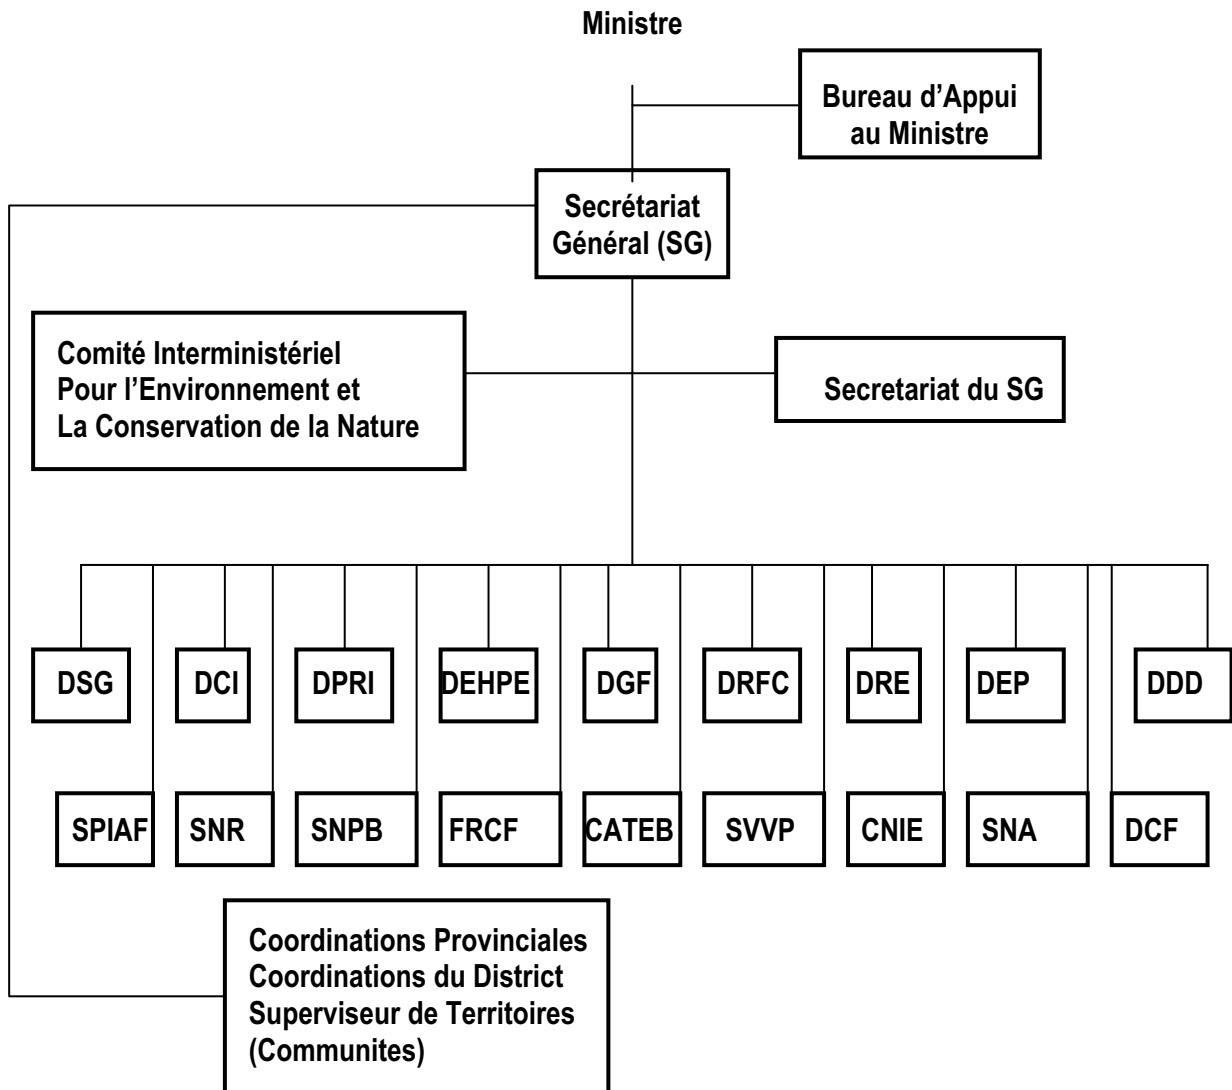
Ministre

Bureau d'Appui au Ministre

Secrétariat Général (SG)

Comité Interministériel Pour l'Environnement et La Conservation de la Nature

Secretariat du SG

DSG

DCI

DPRI

DEHPE

DGF

DRFC

DRE

DEP

DDD

SPIAF

SNR

SNPB

FRCF

CATEB

SVVP

CNIE

SNA

DCF

Coordinations Provinciales
Coordinations du District
Superviseur de Territoires
(Communites)